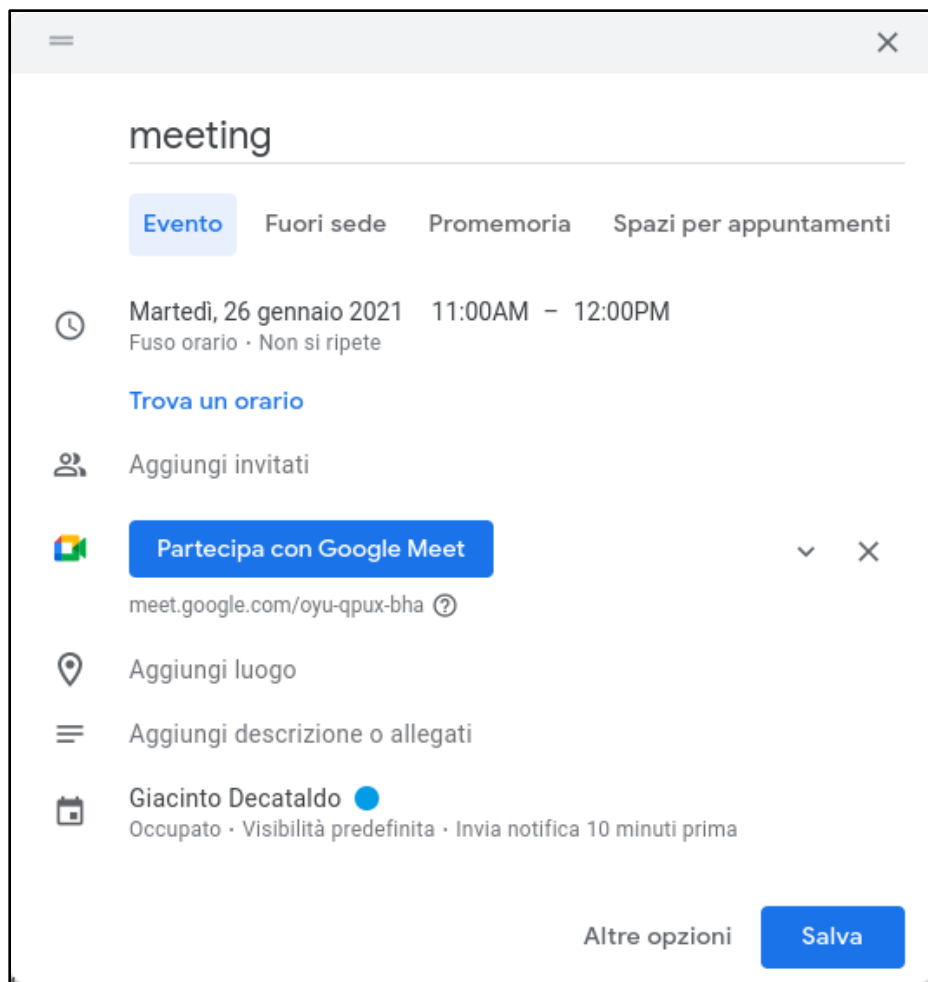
meeting

Evento Fuori sede Promemoria Spazi per appuntamenti

Martedì, 26 gennaio 2021 11:00AM – 12:00PM
Fuso orario · Non si ripete

Trova un orario

Aggiungi invitati

Partecipa con Google Meet

meet.google.com/oyu-qpux-bha

Aggiungi luogo

Aggiungi descrizione o allegati

Giacinto Decataldo
Occupato · Visibilità predefinita · Invia notifica 10 minuti prima

Altre opzioni Salva